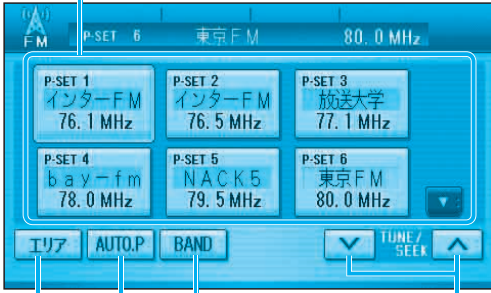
FM P-SET 6 東京FM 80.0 MHz

P-SET 1
インターFM
76.1 MHz

P-SET 2
インターFM
76.5 MHz

P-SET 3
放送大学
77.1 MHz

P-SET 4
bay-fm
78.0 MHz

P-SET 5
NACK5
79.5 MHz

P-SET 6
東京FM
80.0 MHz

エリア
AUTO.P
BAND
TUNE / SEEK